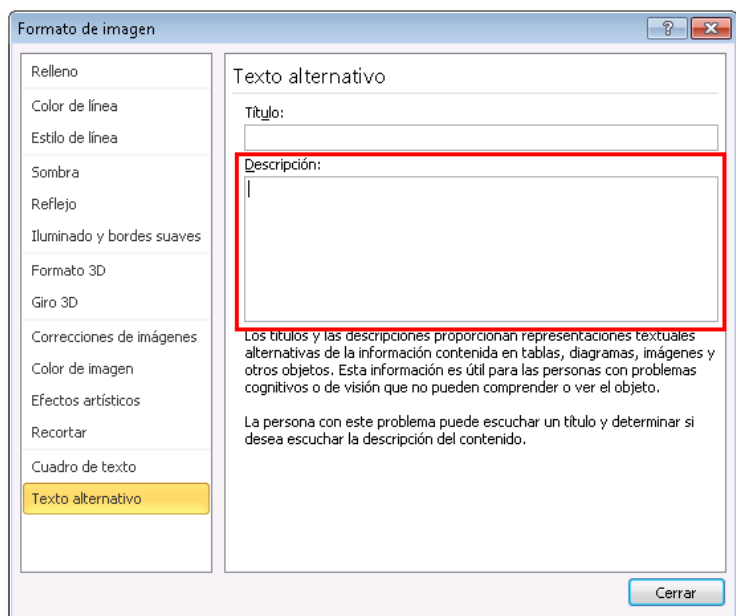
Formato de imagen

?

Relleno
Color de línea
Estilo de línea
Sombra
Reflejo
Iluminado y bordes suaves
Formato 3D
Giro 3D
Correcciones de imágenes
Color de imagen
Efectos artísticos
Recortar
Cuadro de texto
Texto alternativo

Texto alternativo

Título:

Descripción:

Los títulos y las descripciones proporcionan representaciones textuales alternativas de la información contenida en tablas, diagramas, imágenes y otros objetos. Esta información es útil para las personas con problemas cognitivos o de visión que no pueden comprender o ver el objeto.

La persona con este problema puede escuchar un título y determinar si desea escuchar la descripción del contenido.

Cerrar